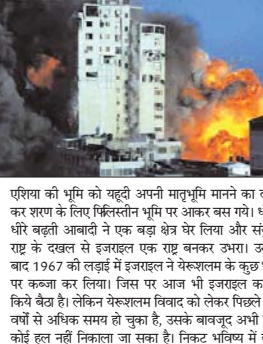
एशिया की भूमि को यहूदी अपनी मातृभूमि मानने का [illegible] कर शरण के लिए फिलिस्तीन भूमि पर आकर बस गये। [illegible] धीरे बढ़ती आबादी ने एक बड़ा क्षेत्र घेर लिया और सं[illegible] राष्ट्र के दखल से इजराइल एक राष्ट्र बनकर उभरा। उ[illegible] बाद 1967 की लड़ाई में इजराइल ने येरूशलम के कुछ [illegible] पर कब्जा कर लिया। जिस पर आज भी इजराइल क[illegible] किये बैठा है। लेकिन येरूशलम विवाद को लेकर पिछले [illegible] वर्षों से अधिक समय हो चुका है, उसके बावजूद अभी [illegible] कोई हल नहीं निकाला जा सका है। निकट भविष्य में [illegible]